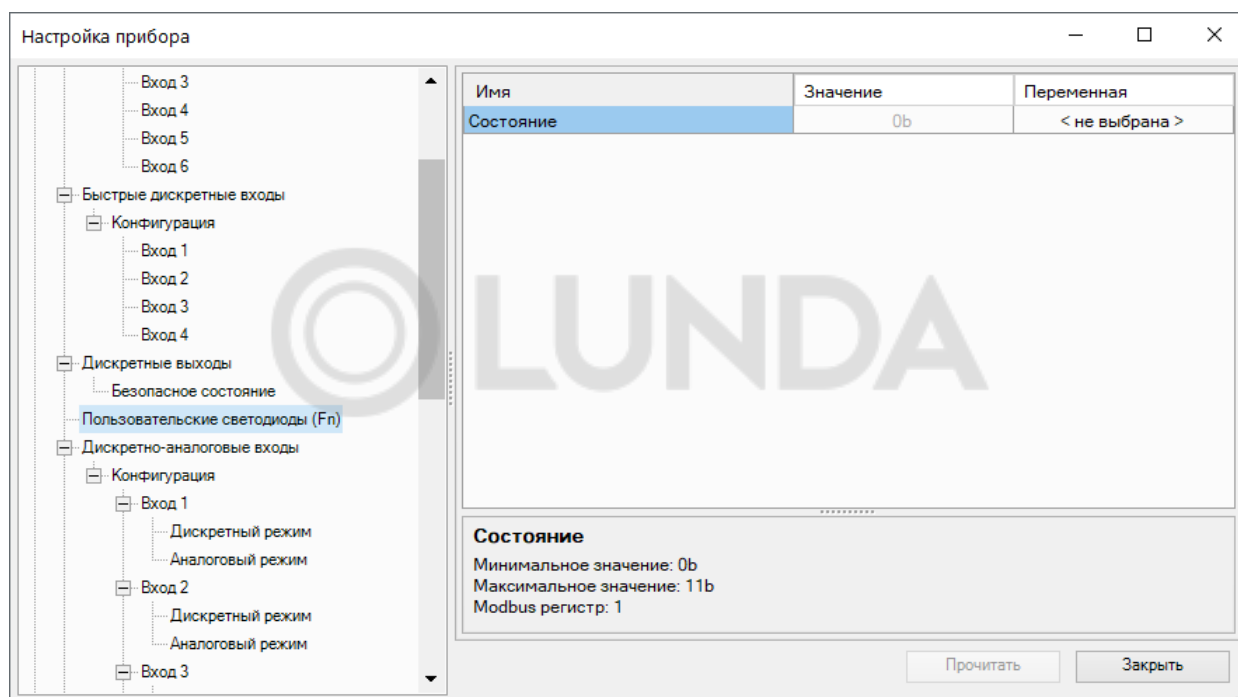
Настройка прибора

Вход 3
Вход 4
Вход 5
Вход 6
Быстрые дискретные входы
Конфигурация
Вход 1
Вход 2
Вход 3
Вход 4
Дискретные выходы
Безопасное состояние
Пользовательские светодиоды (Fn)
Дискретно-аналоговые входы
Конфигурация
Вход 1
Дискретный режим
Аналоговый режим
Вход 2
Дискретный режим
Аналоговый режим
Вход 3

| Имя | Значение | Переменная |
|---|---|---|
| Состояние | 0b | < не выбрана > |

LUNDA

Состояние
Минимальное значение: 0b
Максимальное значение: 11b
Modbus регистр: 1

Прочитать
Закрыть